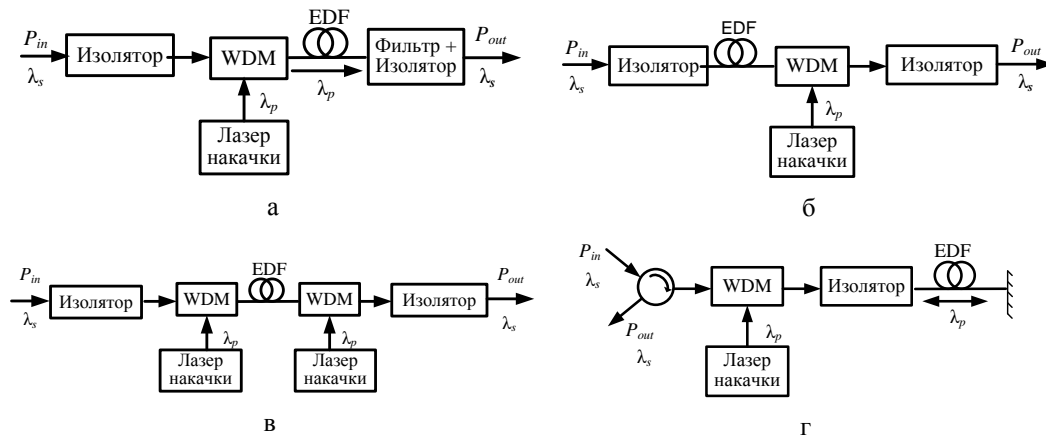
$P_{in}$ $\lambda_s$ Изолятор WDM EDF Фильтр + Изолятор $P_{out}$ $\lambda_s$ $\lambda_p$ $\lambda_p$ Лазер накачки

а

$P_{in}$ $\lambda_s$ Изолятор EDF WDM Изолятор $P_{out}$ $\lambda_s$ $\lambda_p$ Лазер накачки

б

$P_{in}$ $\lambda_s$ Изолятор WDM EDF WDM Изолятор $P_{out}$ $\lambda_s$ $\lambda_p$ Лазер накачки $\lambda_p$ Лазер накачки

в

$P_{in}$ $\lambda_s$ $P_{out}$ $\lambda_s$ WDM Изолятор EDF $\lambda_p$ $\lambda_p$ Лазер накачки

г